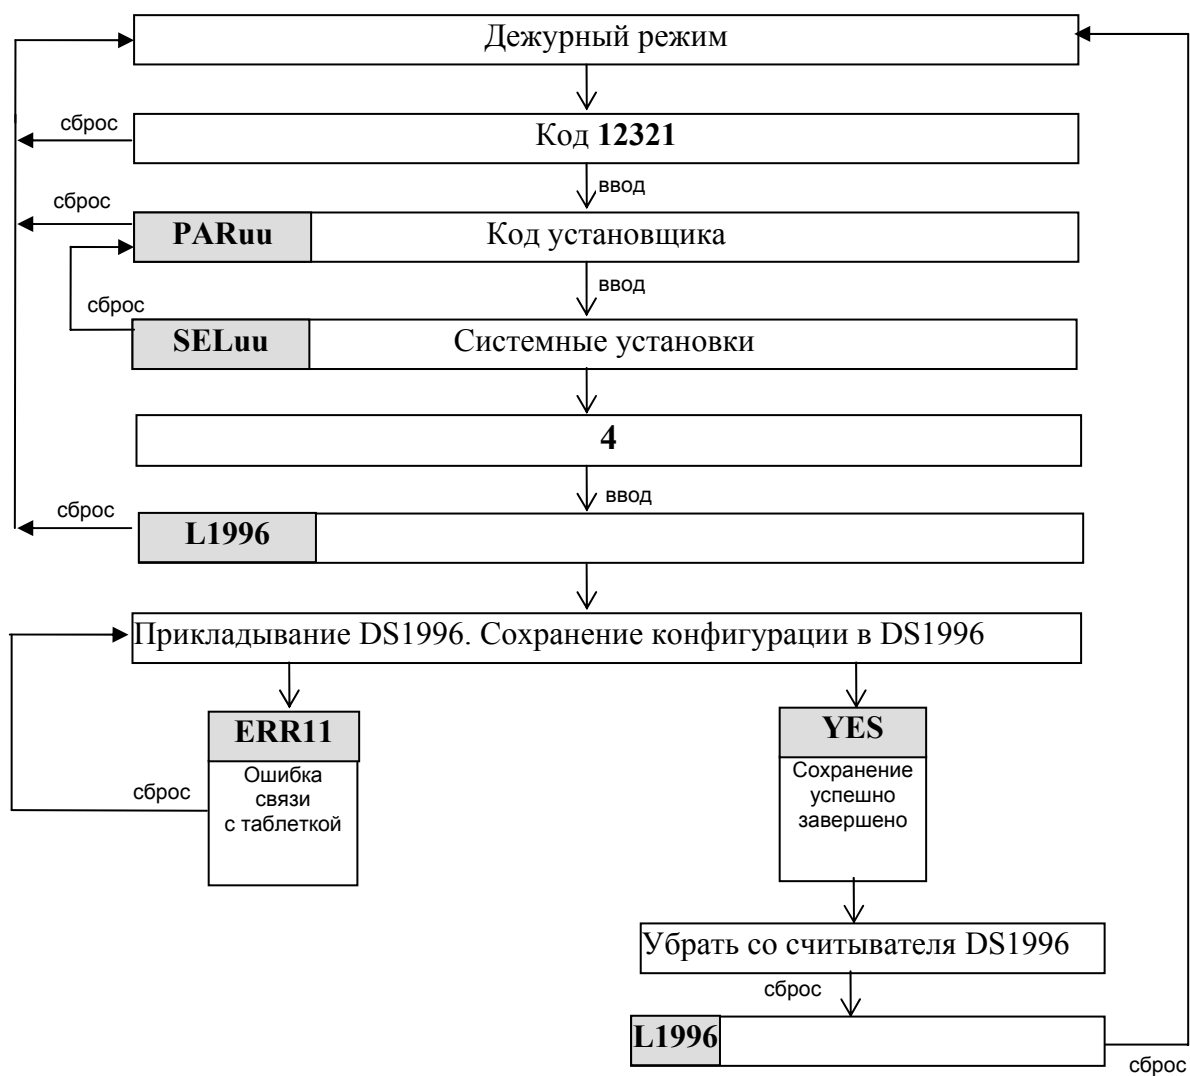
Дежурный режим

сброс

Код **12321**

ввод

сброс

**PARuu** Код установщика

ввод

сброс

**SELuu** Системные установки

**4**

ввод

сброс

**L1996**

Прикладывание DS1996. Сохранение конфигурации в DS1996

**ERR11**

Ошибка связи с таблеткой

сброс

**YES**

Сохранение успешно завершено

Убрать со считывателя DS1996

сброс

**L1996**

сброс